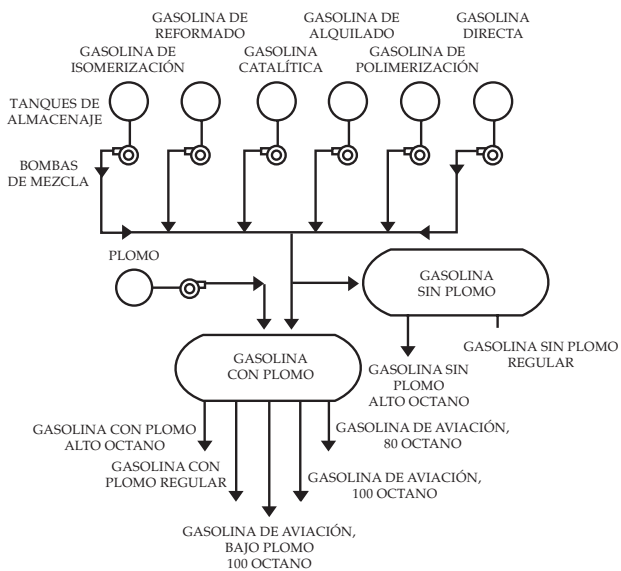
GASOLINA DE REFORMADO

GASOLINA DE ALQUILADO

GASOLINA DIRECTA

GASOLINA DE ISOMERIZACIÓN

GASOLINA CATALÍTICA

GASOLINA DE POLIMERIZACIÓN

TANQUES DE ALMACENAJE

BOMBAS DE MEZCLA

PLOMO

GASOLINA SIN PLOMO

GASOLINA SIN PLOMO REGULAR

GASOLINA SIN PLOMO ALTO OCTANO

GASOLINA CON PLOMO

GASOLINA CON PLOMO ALTO OCTANO

GASOLINA DE AVIACIÓN, 80 OCTANO

GASOLINA CON PLOMO REGULAR

GASOLINA DE AVIACIÓN, 100 OCTANO

GASOLINA DE AVIACIÓN, BAJO PLOMO 100 OCTANO